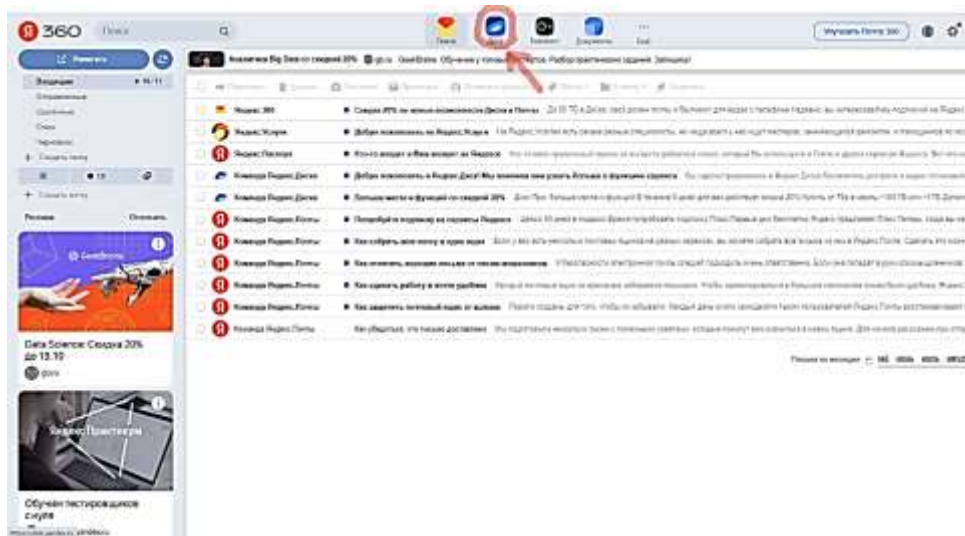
Я 360 Поиск

Почта Диск Телемост Документы Ещё

Улучшить Почту 360

Написать

Входящие 11/11
Отправленные
Удалённые
Спам
Черновики
+ Создать папку

+ Создать метку

Реклама Отключить

Data Science: Скидка 20% до 13.10

gb.ru

Яндекс Практикум

Обучен тестировщиков с нуля

Аналитика Big Data со скидкой 20% gb.ru GeekBrains Обучение с нуля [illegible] Разбор практических заданий. Записаться!

Яндекс 360 Скидка 20% на новые возможности Диска и Почты

Яндекс Кью Добро пожаловать на Яндекс.Кью

Яндекс Паспорт Кто-то входит в Ваш аккаунт на Яндексе

Команда Яндекс Диска Добро пожаловать в Яндекс Диск!

Команда Яндекс Диска Больше места и функций со скидкой 20%

Команда Яндекс Почты Попробуйте подписку на сервисы Яндекса

Команда Яндекс Почты Как собрать всю почту в один ящик

Команда Яндекс Почты Как отвечать, вовремя письма от писем вовремя

Команда Яндекс Почты Как сделать работу в почте удобнее

Команда Яндекс Почты Как защитить почтовый ящик от взлома

Команда Яндекс Почты Как убедиться, что письма доставлены

Писем на странице: 10 30 60 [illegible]